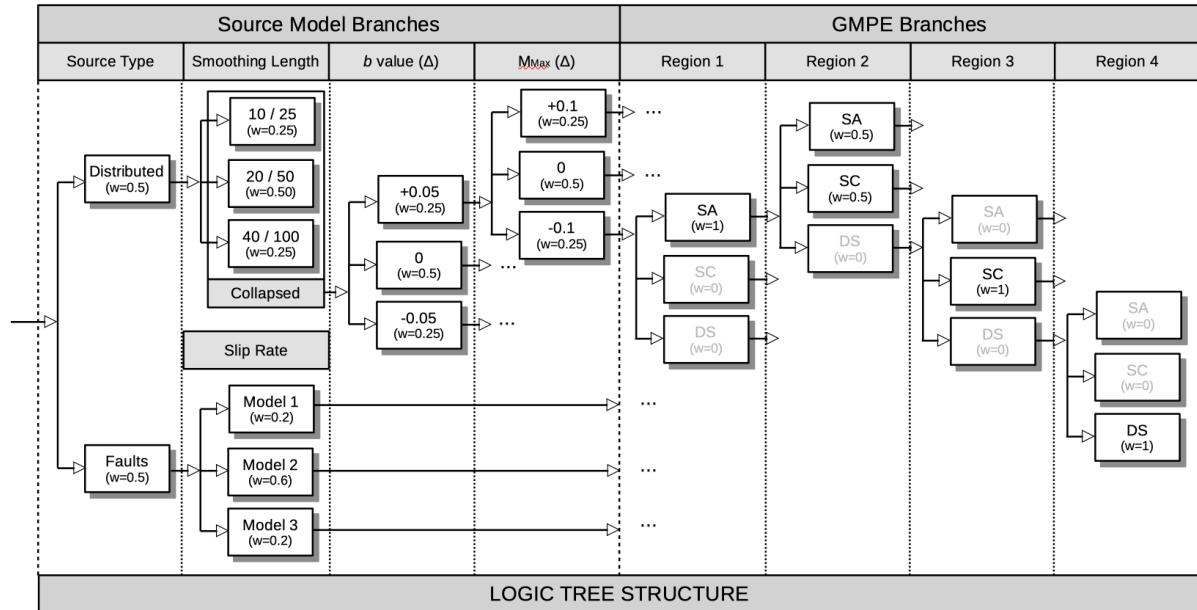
Source Model Branches

GMPE Branches

Source Type

Smoothing Length

$b$ value (Δ)

$M_{Max}$ (Δ)

Region 1

Region 2

Region 3

Region 4

Distributed (w=0.5)

10 / 25 (w=0.25)

20 / 50 (w=0.50)

40 / 100 (w=0.25)

Collapsed

+0.05 (w=0.25)

0 (w=0.5)

-0.05 (w=0.25)

+0.1 (w=0.25)

0 (w=0.5)

-0.1 (w=0.25)

...

...

...

...

SA (w=1)

SC (w=0)

DS (w=0)

SA (w=0.5)

SC (w=0.5)

DS (w=0)

SA (w=0)

SC (w=1)

DS (w=0)

SA (w=0)

SC (w=0)

DS (w=1)

Slip Rate

Faults (w=0.5)

Model 1 (w=0.2)

Model 2 (w=0.6)

Model 3 (w=0.2)

...

...

...

LOGIC TREE STRUCTURE